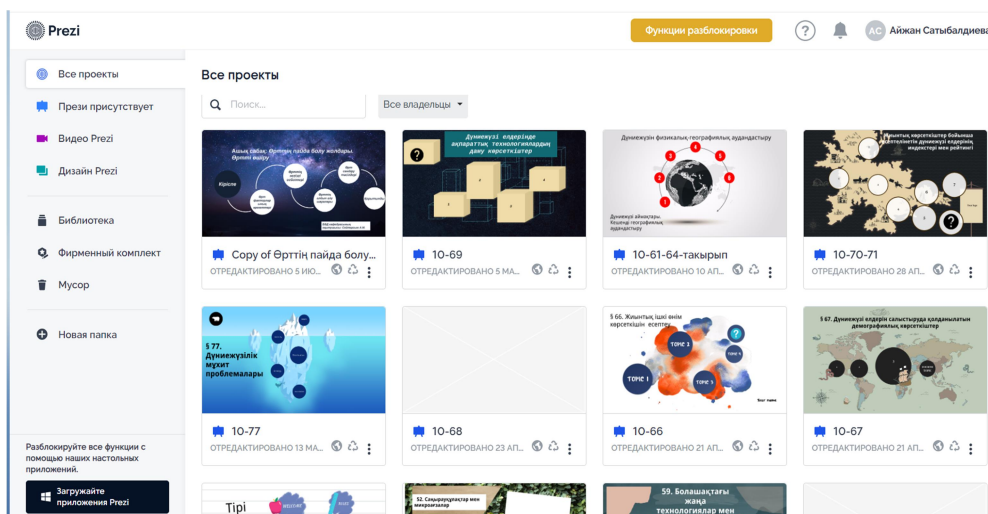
Prezi

Функции разблокировки

?

АС Айжан Сатыбалдиева

Все проекты
Прези присутствует
Видео Prezi
Дизайн Prezi
Библиотека
Фирменный комплект
Мусор
Новая папка

Разблокируйте все функции с помощью наших настольных приложений.

Загружайте приложения Prezi

Все проекты

Поиск...

Все владельцы

Ашық сабақ: Өрттің пайда болу жолдары. Өртті өшіру

Кіріспе

Дүниежүзі елдерінде ақпараттық технологиялардың даму көрсеткіштері

Дүниежүзі физикалық-географиялық аудандастыру

Дүниежүзі аймақтары. Кешенді географиялық аудандастыру

Жиынтық көрсеткіштер бойынша көрсеткіштік дүниежүзі елдерінің индекстері мен рейтингі

Copy of Өрттің пайда болу...
ОТРЕДАКТИРОВАНО 5 ИЮ...

10-69
ОТРЕДАКТИРОВАНО 5 МА...

10-61-64-тақырып
ОТРЕДАКТИРОВАНО 10 АП...

10-70-71
ОТРЕДАКТИРОВАНО 28 АП...

§ 77. Дүниежүзілік мұхит проблемалары

§ 66. Жиынтық ішкі өнім көрсеткішін есептеу

TOPIC 1
TOPIC 2
TOPIC 3
TOPIC 4

§ 67. Дүниежүзі елдерін салыстыруда қолданылатын демографиялық көрсеткіштер

10-77
ОТРЕДАКТИРОВАНО 13 МА...

10-68
ОТРЕДАКТИРОВАНО 23 АП...

10-66
ОТРЕДАКТИРОВАНО 21 АП...

10-67
ОТРЕДАКТИРОВАНО 21 АП...

Тірі

52. Саңырауқұлақтар мен микроағзалар

59. Болашақтағы жаңа технологиялар мен